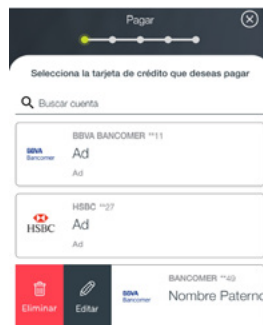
Pagar

Selecciona la tarjeta de crédito que deseas pagar

Buscar cuenta

BBVA Bancomer

BBVA BANCOMER **11

Ad

Ad

HSBC

HSBC **27

Ad

Ad

Eliminar

Editar

BBVA Bancomer

BANCOMER **40

Nombre Paterno